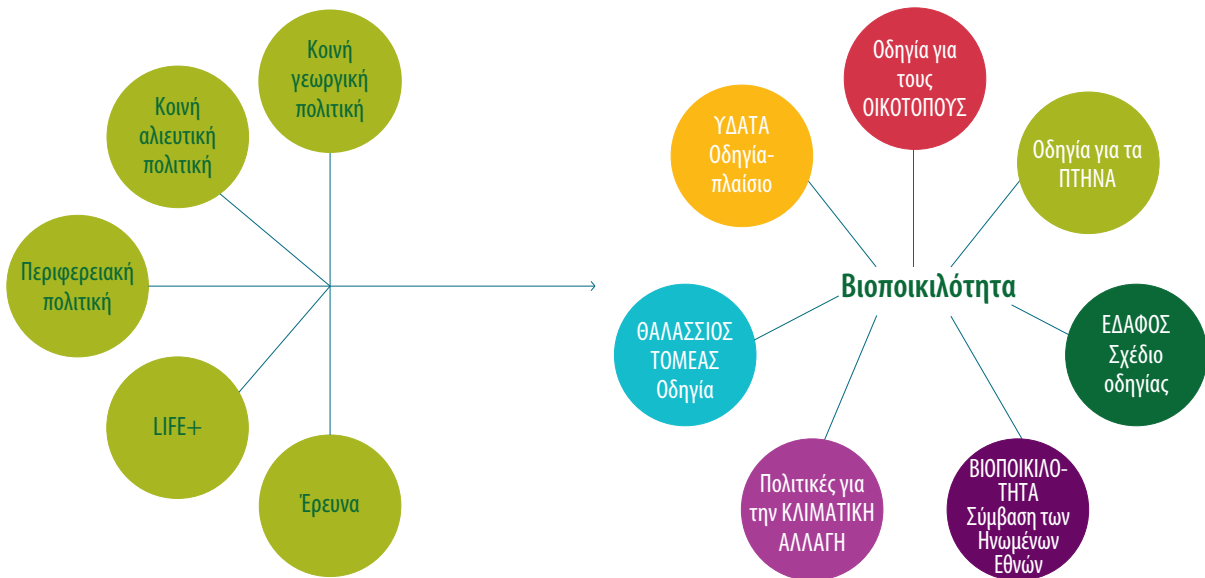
Κοινή γεωργική πολιτική

Κοινή αλιευτική πολιτική

Περιφερειακή πολιτική

LIFE+

Έρευνα

Οδηγία για τους ΟΙΚΟΤΟΠΟΥΣ

ΥΔΑΤΑ Οδηγία-πλαίσιο

Οδηγία για τα ΠΤΗΝΑ

Βιοποικιλότητα

ΘΑΛΑΣΣΙΟΣ ΤΟΜΕΑΣ Οδηγία

ΕΔΑΦΟΣ Σχέδιο οδηγίας

Πολιτικές για την ΚΛΙΜΑΤΙΚΗ ΑΛΛΑΓΗ

ΒΙΟΠΟΙΚΙΛΟ-ΤΗΤΑ Σύμβαση των Ηνωμένων Εθνών